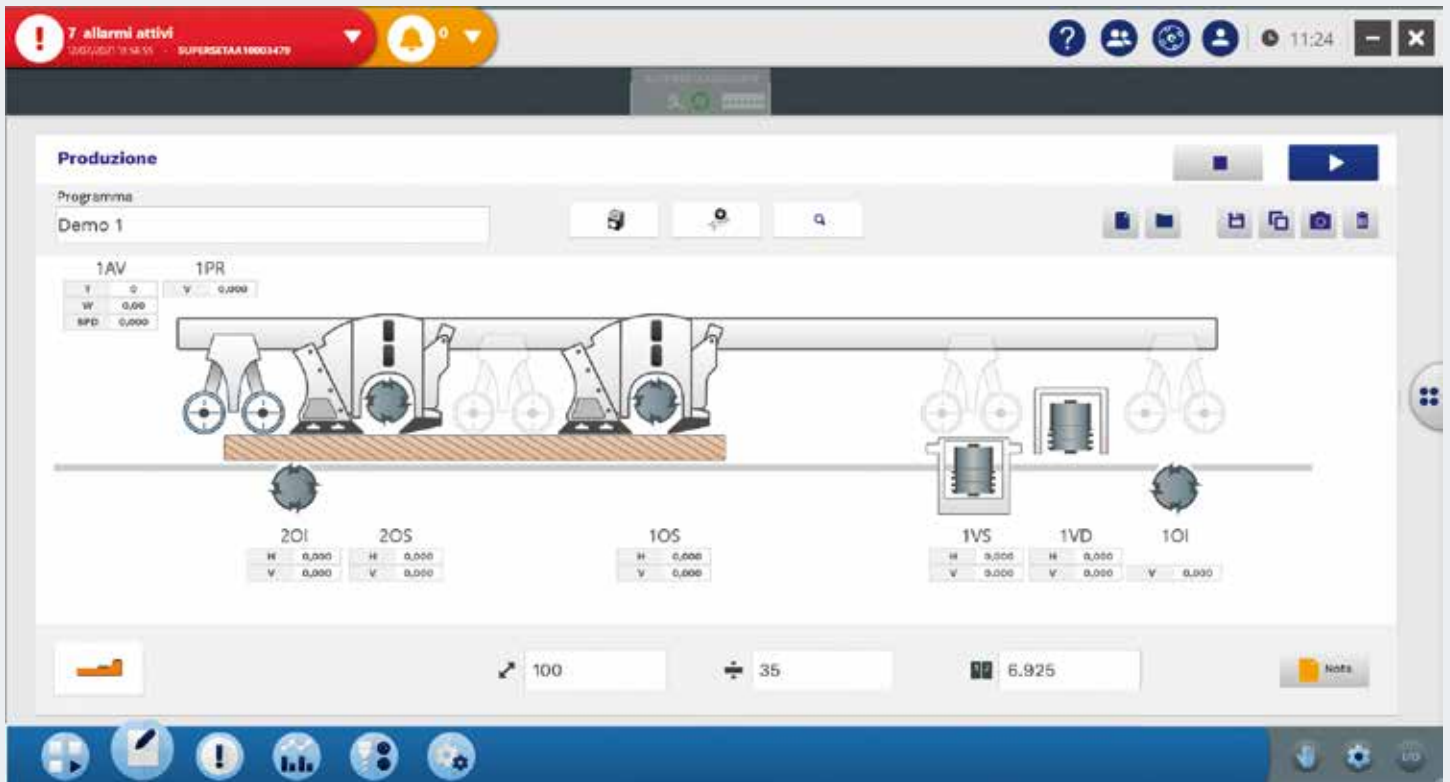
7 allarmi attivi
12/07/2021 11:54:55 · SUPERSETAA10003479

0

11:24

Produzione

Programma
Demo 1

1AV
| T | 0 |
|---|---|
| W | 0,00 |
| SPD | 0,000 |

1PR
| V | 0,000 |
|---|---|

2OI
| H | 0,000 |
|---|---|
| V | 0,000 |

2OS
| H | 0,000 |
|---|---|
| V | 0,000 |

1OS
| H | 0,000 |
|---|---|
| V | 0,000 |

1VS
| H | 0,000 |
|---|---|
| V | 0,000 |

1VD
| H | 0,000 |
|---|---|
| V | 0,000 |

1OI
| V | 0,000 |
|---|---|

100

35

6.925

Note